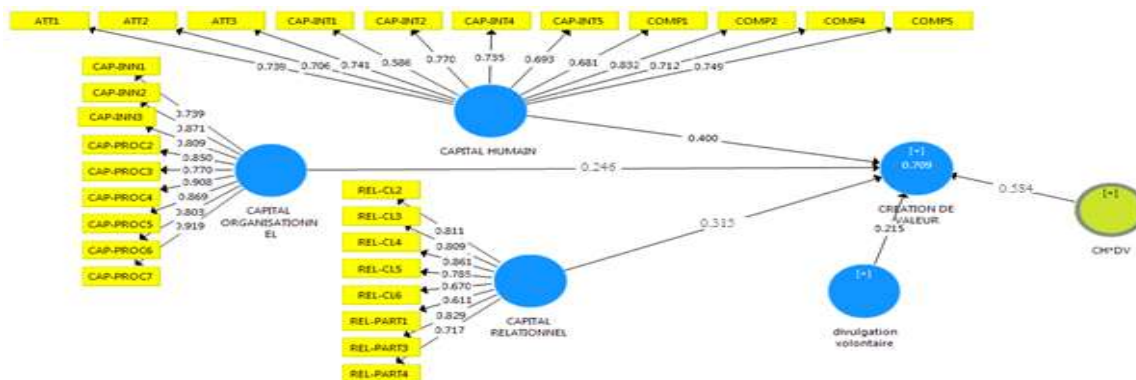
ATT1 ATT2 ATT3 CAP-INT1 CAP-INT2 CAP-INT4 CAP-INT5 COMP1 COMP2 COMP4 COMP5

0.739 0.706 0.741 0.586 0.770 0.735 0.693 0.681 0.832 0.712 0.749

CAP-INN1
CAP-INN2
CAP-INN3
CAP-PROC2
CAP-PROC3
CAP-PROC4
CAP-PROC5
CAP-PROC6
CAP-PROC7

0.739
0.871
0.809
0.850
0.770
0.908
0.869
0.803
0.919

CAPITAL HUMAIN

0.400

0.246

CAPITAL ORGANISATIONNEL

[+]
0.709

CREATION DE VALEUR

0.584

[+]

CH*DV

REL-CL2
REL-CL3
REL-CL4
REL-CL5
REL-CL6
REL-PART1
REL-PART3
REL-PART4

0.811
0.809
0.861
0.785
0.670
0.611
0.829
0.717

CAPITAL RELATIONNEL

0.315

0.215

[+]

divulgation volontaire